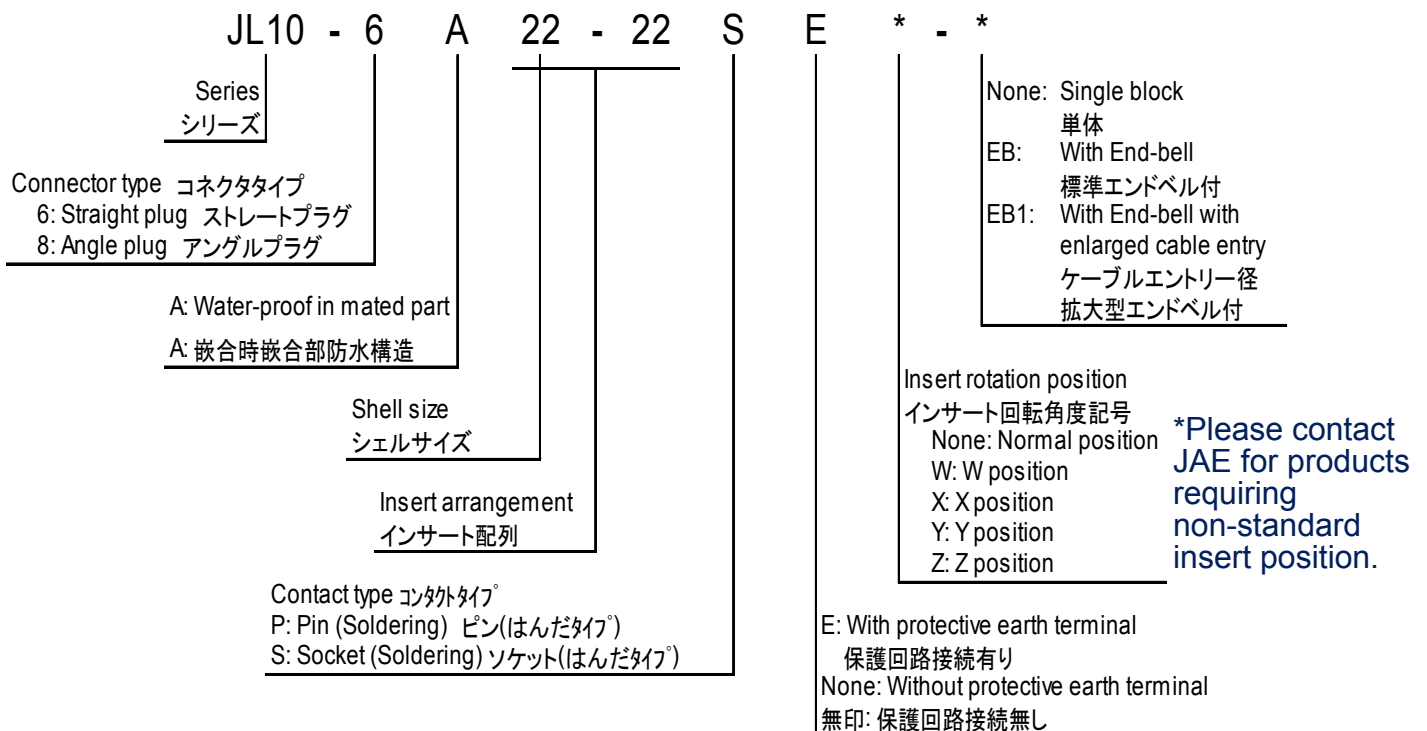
JL10 - 6 A 22 - 22 S E * - *

Series
シリーズ

Connector type コネクタタイプ
6: Straight plug ストレートプラグ
8: Angle plug アングルプラグ

A: Water-proof in mated part
A: 嵌合時嵌合部防水構造

Shell size
シェルサイズ

Insert arrangement
インサート配列

Contact type コンタクトタイプ
P: Pin (Soldering) ピン(はんだタイプ)
S: Socket (Soldering) ソケット(はんだタイプ)

E: With protective earth terminal
保護回路接続有り
None: Without protective earth terminal
無印: 保護回路接続無し

None: Single block
単体
EB: With End-bell
標準エンドベル付
EB1: With End-bell with enlarged cable entry
ケーブルエントリー径
拡大型エンドベル付

Insert rotation position
インサート回転角度記号
None: Normal position
W: W position
X: X position
Y: Y position
Z: Z position

*Please contact JAE for products requiring non-standard insert position.